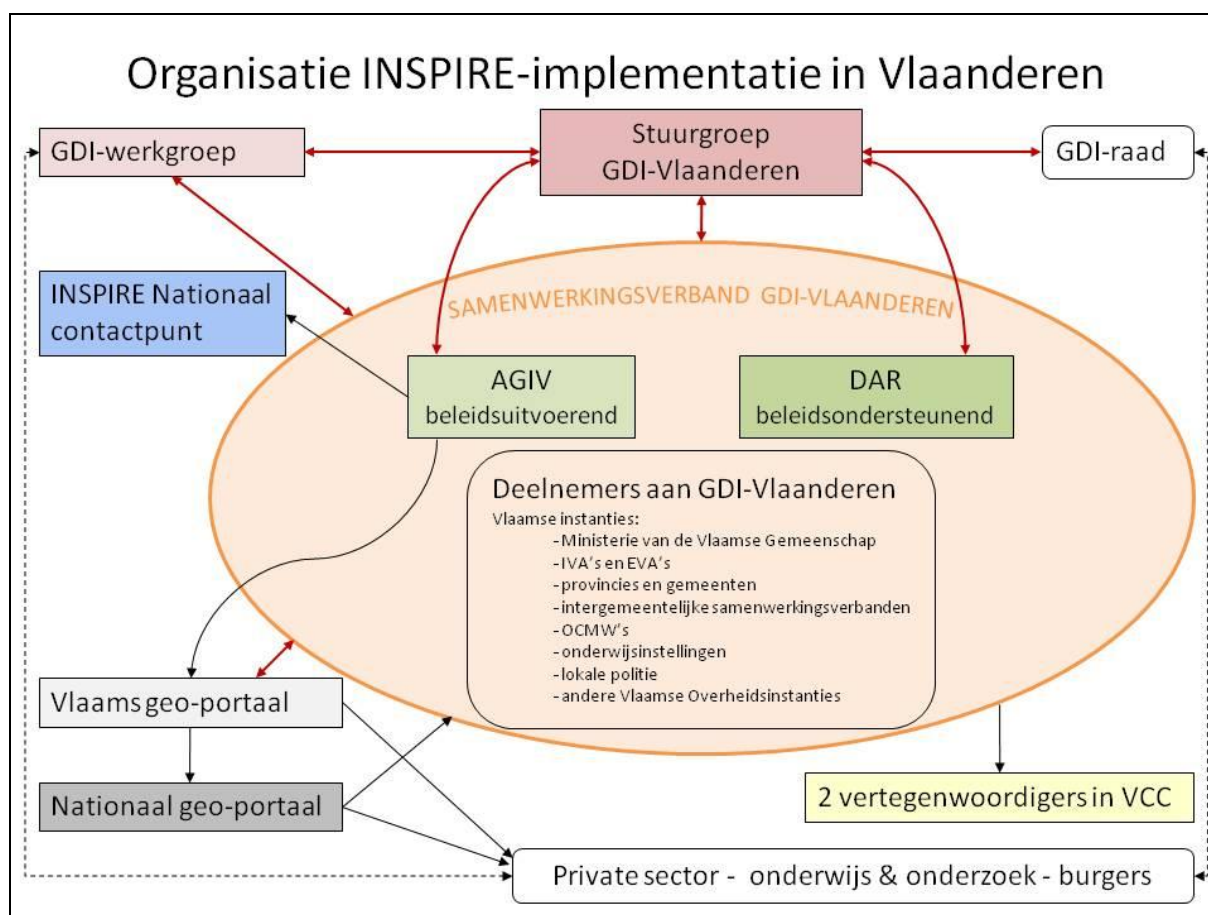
Organisatie INSPIRE-implementatie in Vlaanderen

GDI-werkgroep

Stuurgroep GDI-Vlaanderen

GDI-raad

INSPIRE Nationaal contactpunt

SAMENWERKINGSVERBAND GDI-VLAANDEREN

AGIV beleidsuitvoerend

DAR beleidsondersteunend

Deelnemers aan GDI-Vlaanderen
Vlaamse instanties:
-Ministerie van de Vlaamse Gemeenschap
-IVA's en EVA's
-provincies en gemeenten
-intergemeentelijke samenwerkingsverbanden
-OCMW's
-onderwijsinstellingen
-lokale politie
-andere Vlaamse Overheidsinstanties

Vlaams geo-portaal

Nationaal geo-portaal

2 vertegenwoordigers in VCC

Private sector - onderwijs & onderzoek - burgers